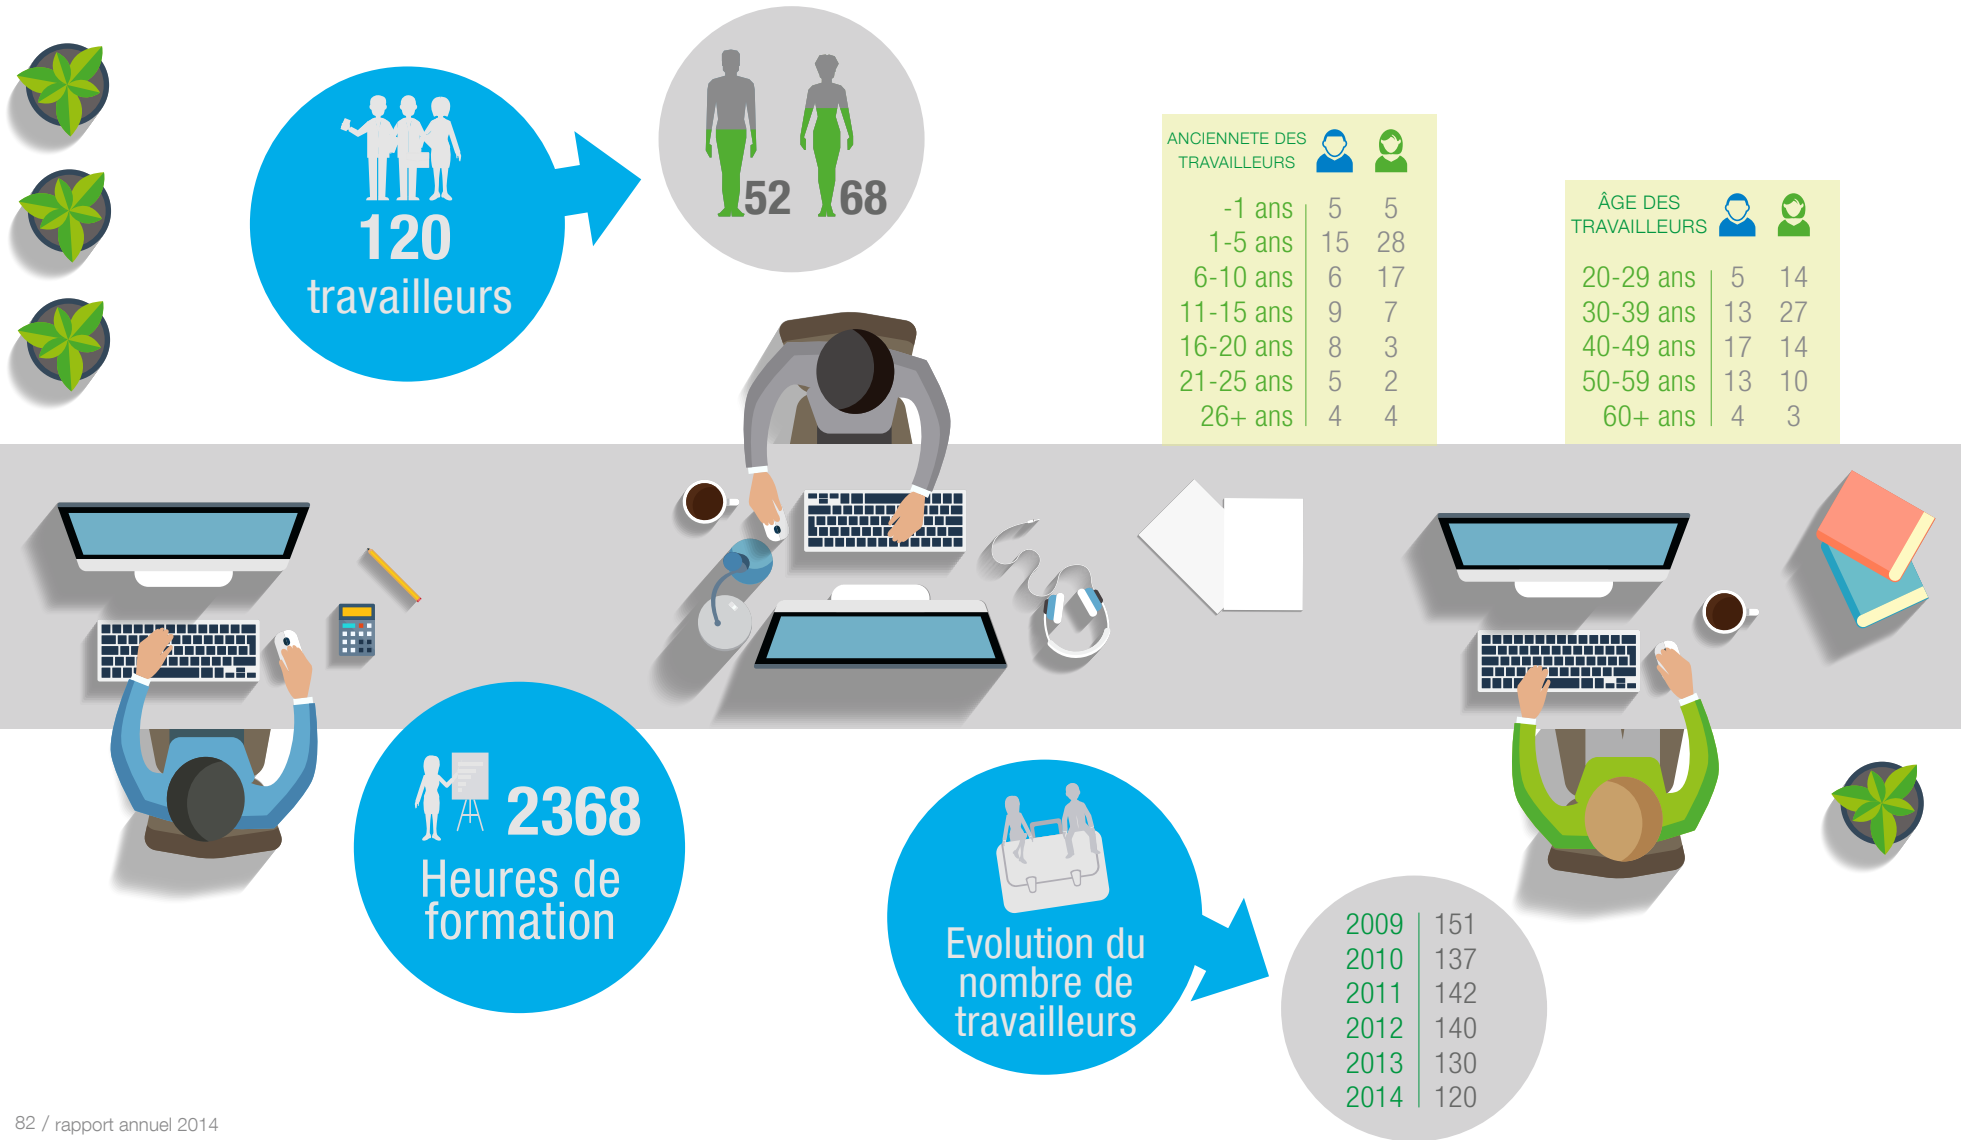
120 travailleurs

52 68

ANCIENNETE DES TRAVAILLEURS

| | | |
|---|---|---|
| -1 ans | 5 | 5 |
| 1-5 ans | 15 | 28 |
| 6-10 ans | 6 | 17 |
| 11-15 ans | 9 | 7 |
| 16-20 ans | 8 | 3 |
| 21-25 ans | 5 | 2 |
| 26+ ans | 4 | 4 |

ÂGE DES TRAVAILLEURS

| | | |
|---|---|---|
| 20-29 ans | 5 | 14 |
| 30-39 ans | 13 | 27 |
| 40-49 ans | 17 | 14 |
| 50-59 ans | 13 | 10 |
| 60+ ans | 4 | 3 |

2368 Heures de formation

Evolution du nombre de travailleurs

| | |
|---|---|
| 2009 | 151 |
| 2010 | 137 |
| 2011 | 142 |
| 2012 | 140 |
| 2013 | 130 |
| 2014 | 120 |

82 / rapport annuel 2014